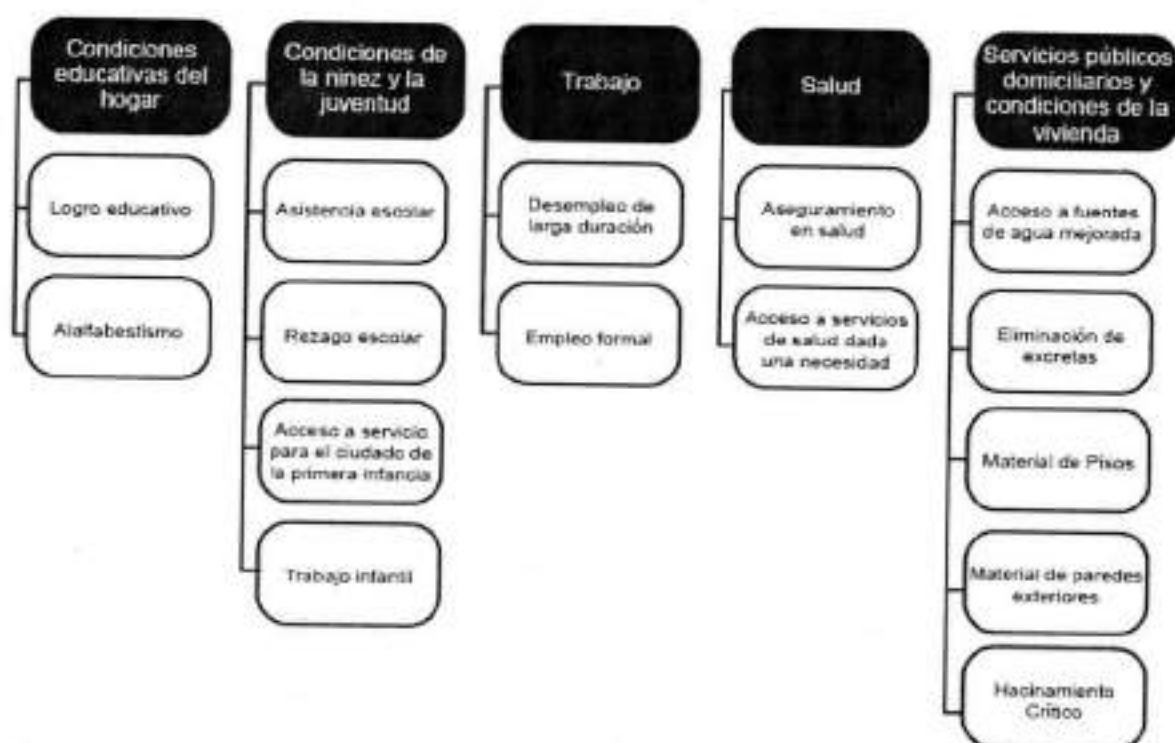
Condiciones educativas del hogar

Logro educativo

Alalfabestismo

Condiciones de la ninez y la juventud

Asistencia escolar

Rezago escolar

Acceso a servicio para el ciudado de la primera infancia

Trabajo infantil

Trabajo

Desempleo de larga duración

Empleo formal

Salud

Aseguramiento en salud

Acceso a servicios de salud dada una necesidad

Servicios públicos domiciliarios y condiciones de la vivienda

Acceso a fuentes de agua mejorada

Eliminación de excretas

Material de Pisos

Material de paredes exteriores

Hacinamiento Crítico